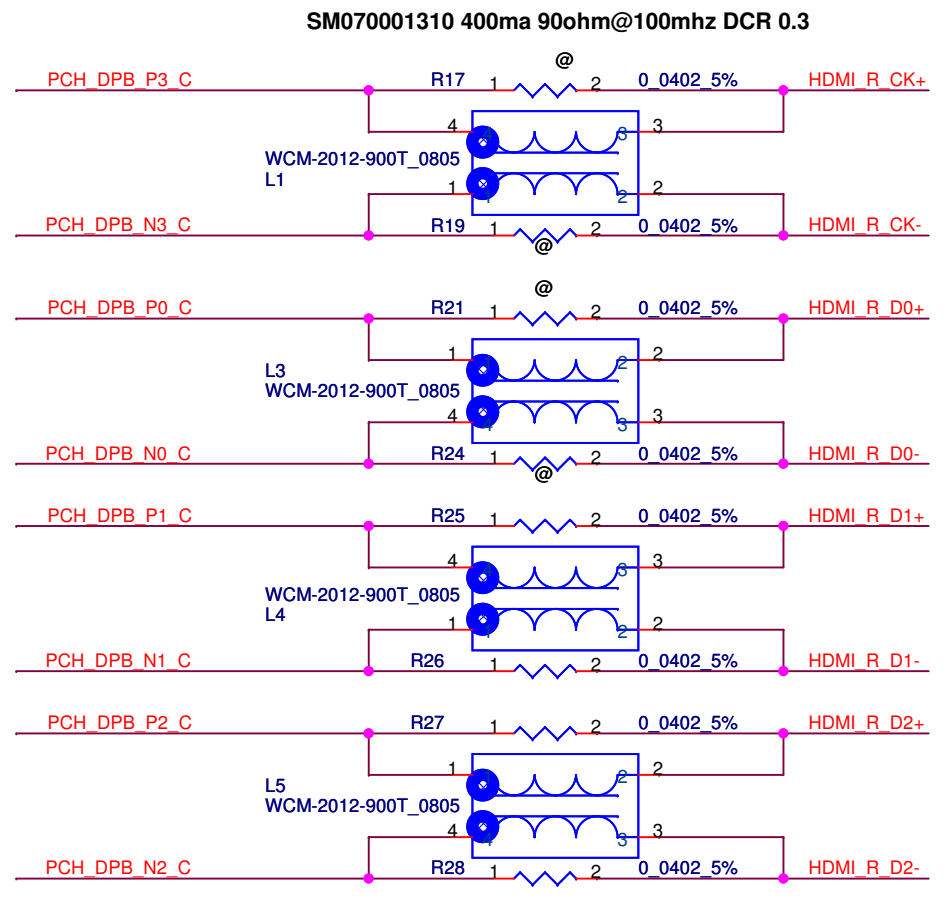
SM070001310 400ma 90ohm@100mhz DCR 0.3

PCH_DPB_P3_C
@
R17 1 2 0_0402_5%
HDMI_R_CK+
4 4 3 3
WCM-2012-900T_0805
L1
1 1 2 2
PCH_DPB_N3_C
R19 1 2 0_0402_5%
@
HDMI_R_CK-

@
PCH_DPB_P0_C
R21 1 2 0_0402_5%
HDMI_R_D0+
1 2 2
L3
WCM-2012-900T_0805
4 3 3
PCH_DPB_N0_C
R24 1 2 0_0402_5%
@
HDMI_R_D0-

PCH_DPB_P1_C
R25 1 2 0_0402_5%
HDMI_R_D1+
4 3 3
WCM-2012-900T_0805
L4
1 2 2
PCH_DPB_N1_C
R26 1 2 0_0402_5%
HDMI_R_D1-

PCH_DPB_P2_C
R27 1 2 0_0402_5%
HDMI_R_D2+
1 2 2
L5
WCM-2012-900T_0805
4 4 3 3
PCH_DPB_N2_C
R28 1 2 0_0402_5%
HDMI_R_D2-